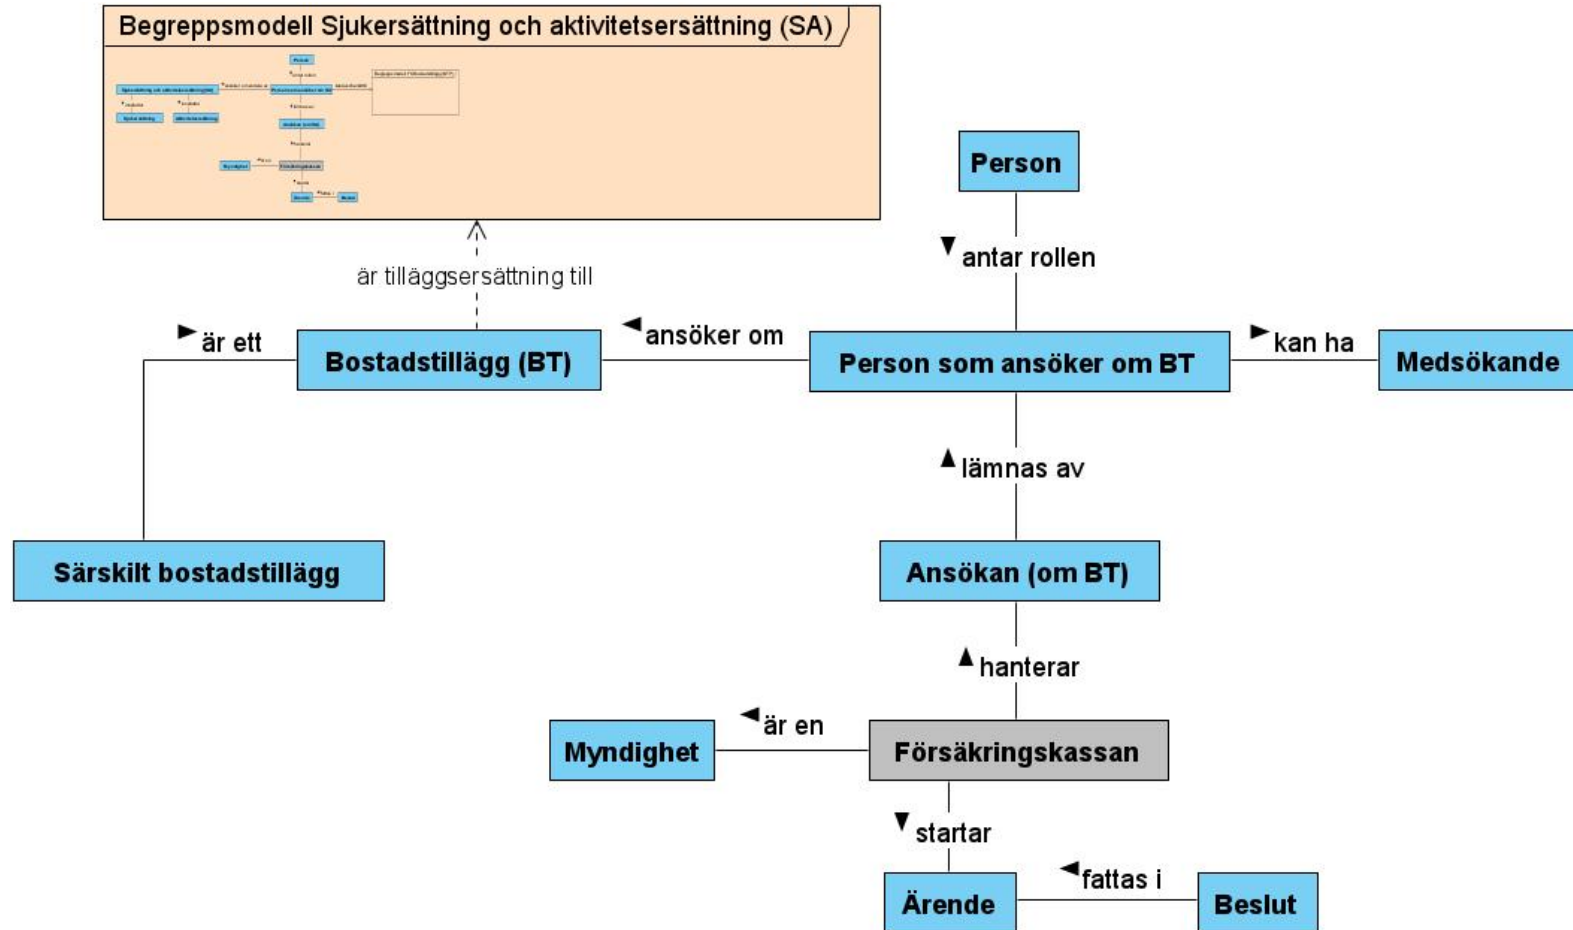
Begreppsmodell Sjukersättning och aktivitetsersättning (SA)

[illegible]

Person

antar rollen

är tilläggsersättning till

är ett

Bostadstillägg (BT)

ansöker om

Person som ansöker om BT

kan ha

Medsökande

lämnas av

Särskilt bostadstillägg

Ansökan (om BT)

hanterar

är en

Myndighet

Försäkringskassan

startar

fattas i

Ärende

Beslut